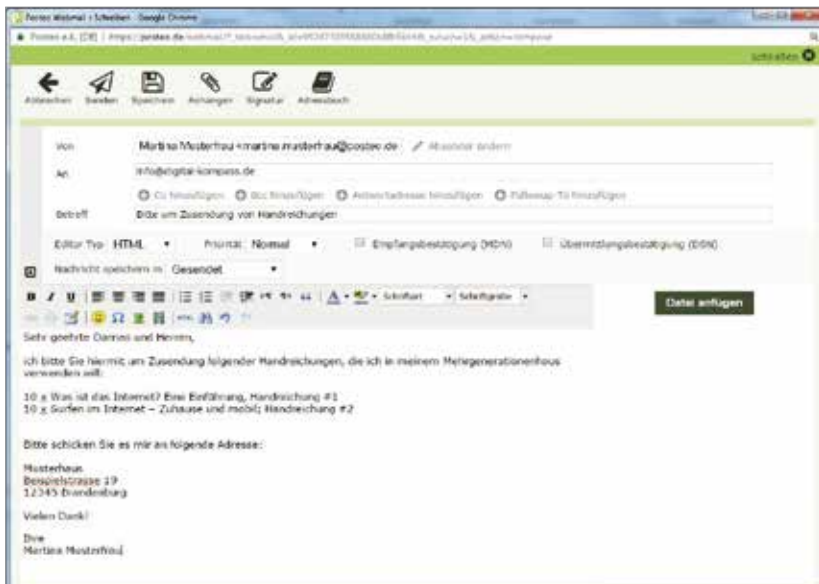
Posteo Webmail :: Schreiben - Google Chrome

Posteo e.K. [DE] | https://posteo.de/webmail/?_task=mail&_id=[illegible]&_action=compose

schließen

Abbrechen Senden Speichern Anhänger Signatur Adressbuch

Von Martina Musterfrau <martina.musterfrau@posteo.de> Absender ändern

An info@digital-kompass.de

Cc hinzufügen Bcc hinzufügen Antwortadresse hinzufügen Followup-To hinzufügen

Betreff Bitte um Zusendung von Handreichungen

Editor Typ HTML Priorität Normal Empfangsbestätigung (MDN) Übermittlungsbestätigung (DSN)

Nachricht speichern in Gesendet

Schriftart Schriftgröße

Datei anfügen

Sehr geehrte Damen und Herren,

ich bitte Sie hiermit um Zusendung folgender Handreichungen, die ich in meinem Mehrgenerationenhaus verwenden will:

10 x Was ist das Internet? Eine Einführung, Handreichung #1
10 x Surfen im Internet – Zuhause und mobil; Handreichung #2

Bitte schicken Sie es mir an folgende Adresse:

Musterhaus
Beispielstrasse 19
12345 Brandenburg

Vielen Dank!

Ihre
Martina Musterfrau